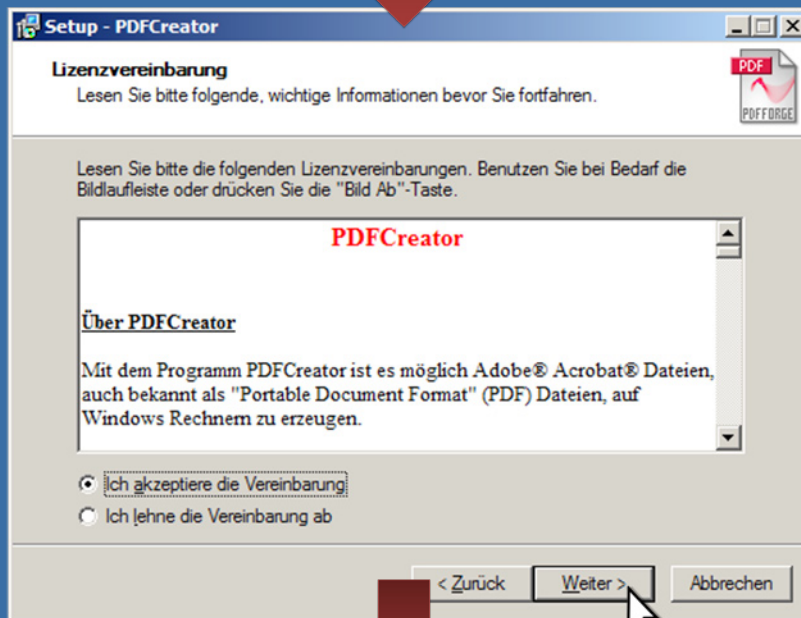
Setup - PDFCreator

Lizenzvereinbarung
Lesen Sie bitte folgende, wichtige Informationen bevor Sie fortfahren.

PDF
PDFFORGE

Lesen Sie bitte die folgenden Lizenzvereinbarungen. Benutzen Sie bei Bedarf die Bildlaufleiste oder drücken Sie die "Bild Ab"-Taste.

PDFCreator

Über PDFCreator

Mit dem Programm PDFCreator ist es möglich Adobe® Acrobat® Dateien, auch bekannt als "Portable Document Format" (PDF) Dateien, auf Windows Rechnern zu erzeugen.

Ich akzeptiere die Vereinbarung
Ich lehne die Vereinbarung ab

< Zurück
Weiter >
Abbrechen